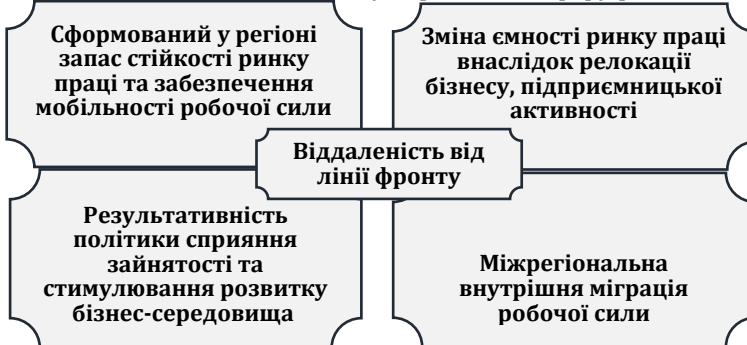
Сформований у регіоні запас стійкості ринку праці та забезпечення мобільності робочої сили

Зміна ємності ринку праці внаслідок релокації бізнесу, підприємницької активності

Віддаленість від лінії фронту

Результативність політики сприяння зайнятості та стимулювання розвитку бізнес-середовища

Міжрегіональна внутрішня міграція робочої сили